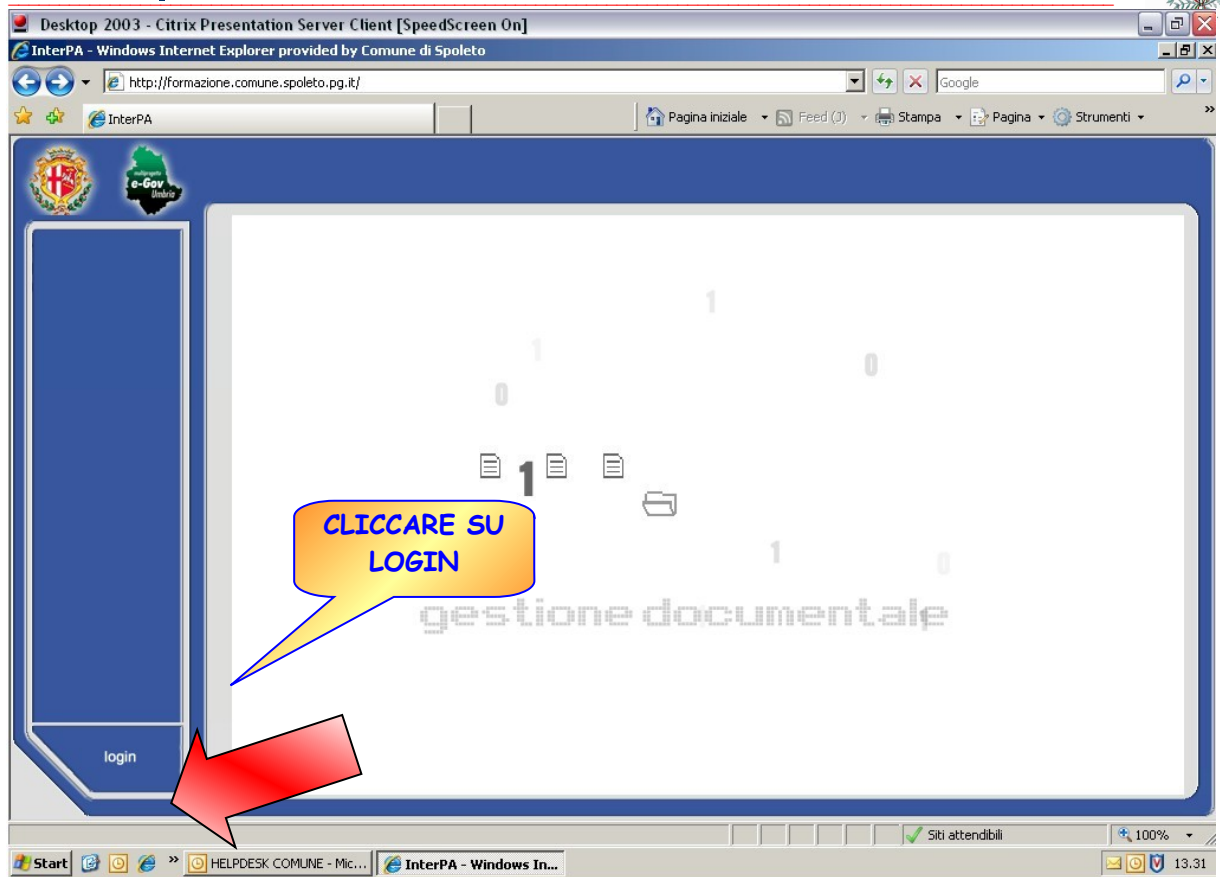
Desktop 2003 - Citrix Presentation Server Client [SpeedScreen On]

InterPA - Windows Internet Explorer provided by Comune di Spoleto

http://formazione.comune.spoleto.pg.it/

Google

InterPA

Pagina iniziale

Feed (J)

Stampa

Pagina

Strumenti

e-Gov Umbria

1

1

0

0

1

1

0

CLICCARE SU LOGIN

gestione documentale

login

Siti attendibili

100%

Start

HELPDESK COMUNE - Mic...

InterPA - Windows In...

13.31